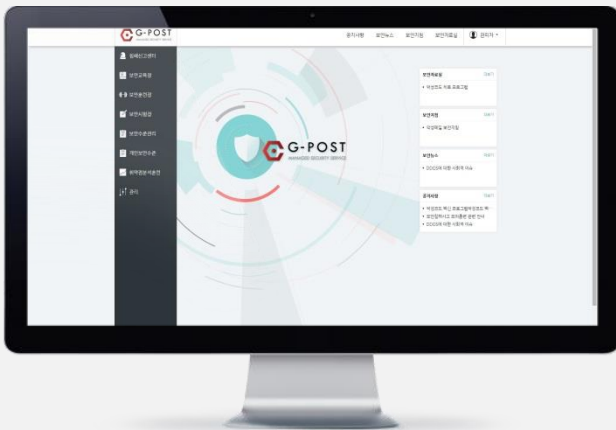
G-POST

공지사항 보안뉴스 보안지침 보안자료실 관리자

침해신고센터
보안교육장
보안솔루션
보안시험장
보안수준관리
개인보안수준
취약점분석결과
관리

G-POST
MANAGED SECURITY SERVICE

보안자료실
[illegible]

보안지침
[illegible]

보안뉴스
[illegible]

공지사항
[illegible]